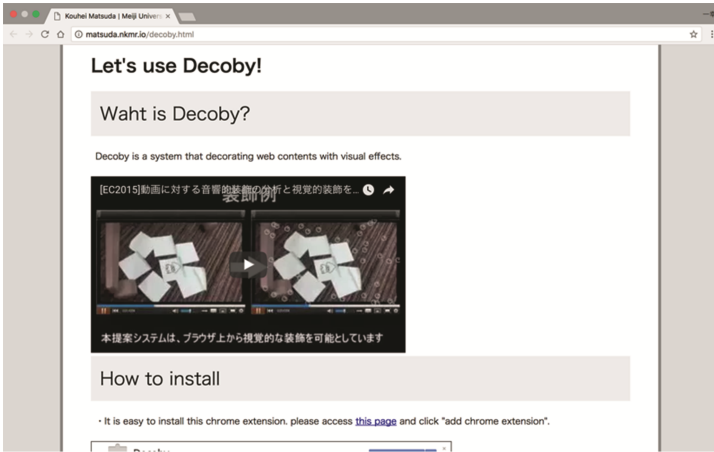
Kouhei Matsuda | Meiji Univers ×

matsuda.nkmr.io/decoby.html

Let's use Decoby!

Waht is Decoby?

Decoby is a system that decorating web contents with visual effects.

[EC2015]動画に対する音響的装飾の分析と視覚的装飾を...

装飾例

本提案システムは、ブラウザ上から視覚的な装飾を可能としています

How to install

・It is easy to install this chrome extension. please access this page and click "add chrome extension".

Decoby